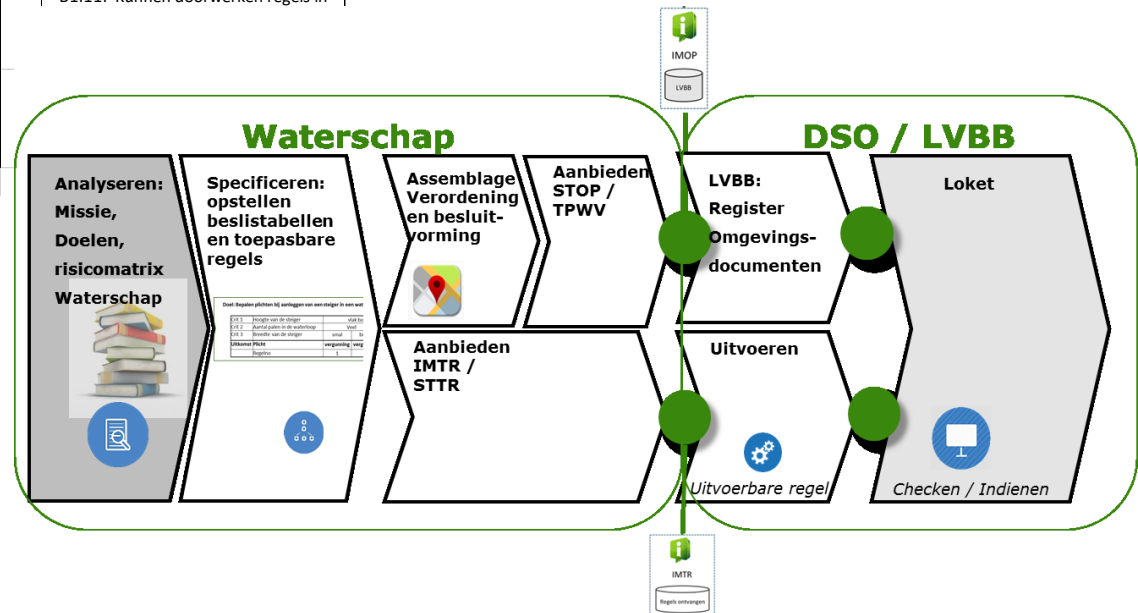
B1.11: Kunnen doorwerken regels in

IMOP

LVBB

Waterschap

DSO / LVBB

Analyseren: Missie, Doelen, risicomatrix Waterschap

Specificeren: opstellen beslistabellen en toepasbare regels

Doel: Bepalen plichten bij aanleggen van een steiger in een wat

| Crit 1 | Hoogte van de steiger | | vlak bo |
|---|---|---|---|
| Crit 2 | Aantal palen in de waterloop | | Veel |
| Crit 3 | Breedte van de steiger | smal | br |
| Uitkomst | Plicht | vergunning | verg |
| | Regelnr. | 1 | |

Assemblage Verordening en besluitvorming

Aanbieden STOP / TPWV

LVBB: Register Omgevingsdocumenten

Loket

Aanbieden IMTR / STTR

Uitvoeren

Uitvoerbare regel

Checken / Indienen

IMTR

Regels ontvangen